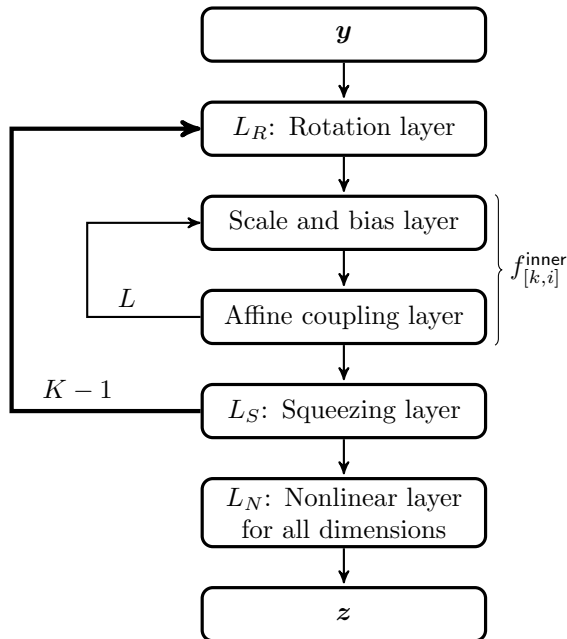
$\boldsymbol{y}$

$L_R$: Rotation layer

Scale and bias layer

$f^{\text{inner}}_{[k,i]}$

$L$

Affine coupling layer

$K-1$

$L_S$: Squeezing layer

$L_N$: Nonlinear layer for all dimensions

$\boldsymbol{z}$